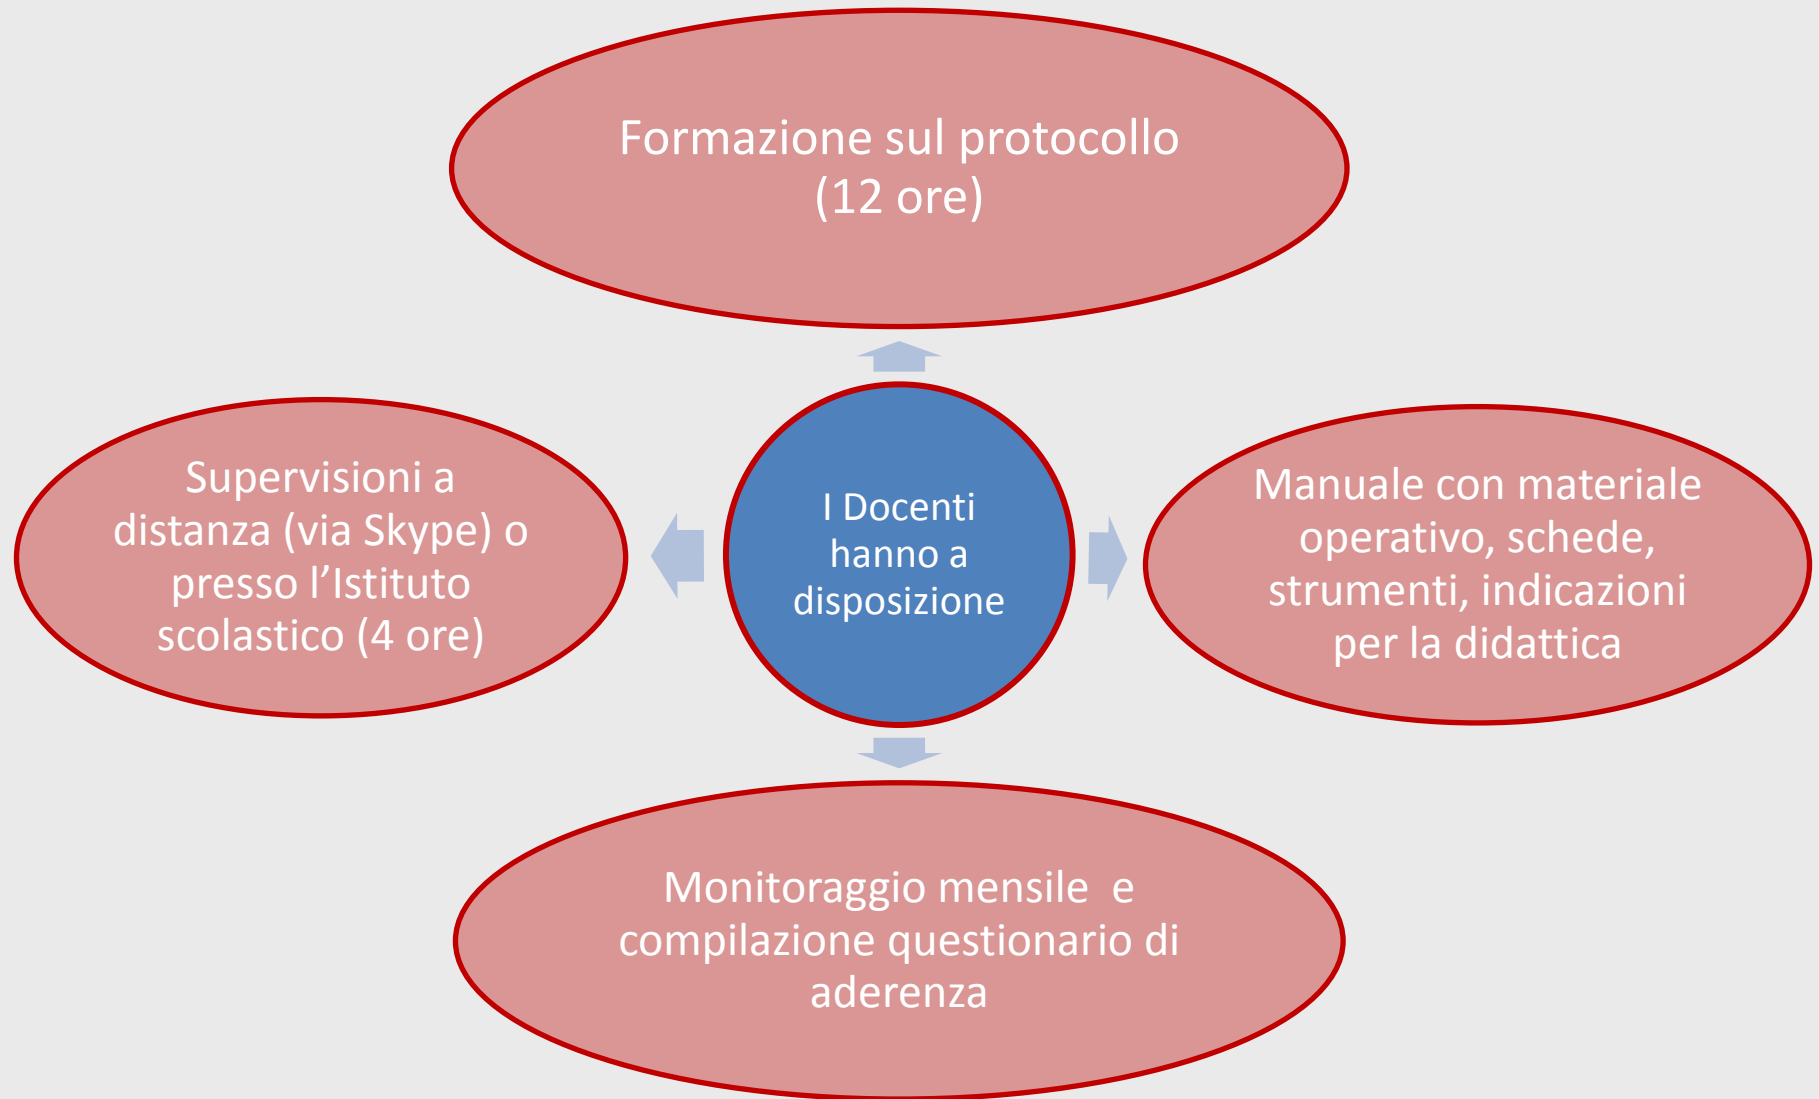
Formazione sul protocollo (12 ore)

Supervisioni a distanza (via Skype) o presso l’Istituto scolastico (4 ore)

I Docenti hanno a disposizione

Manuale con materiale operativo, schede, strumenti, indicazioni per la didattica

Monitoraggio mensile e compilazione questionario di aderenza